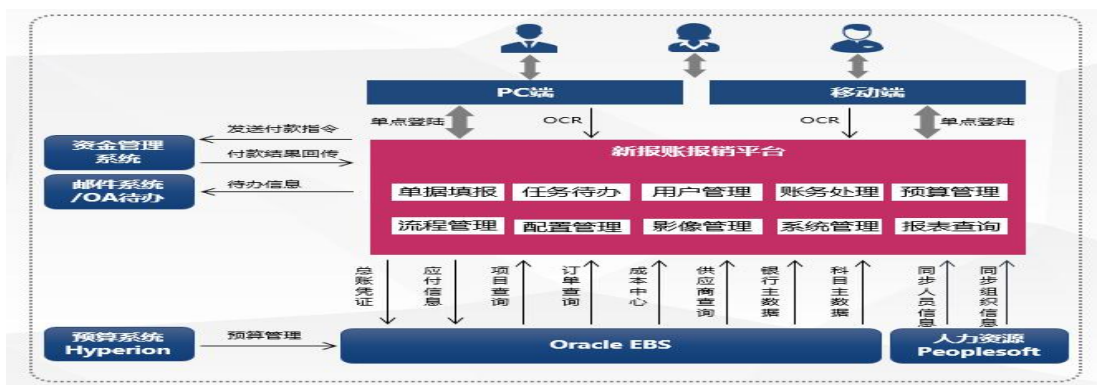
PC端

移动端

单点登陆

OCR

OCR

单点登陆

发送付款指令

资金管理系统

付款结果回传

邮件系统/OA待办

待办信息

新报账报销平台

单据填报

任务待办

用户管理

账务处理

预算管理

流程管理

配置管理

影像管理

系统管理

报表查询

总账凭证

应付信息

项目查询

订单查询

成本中心

供应商查询

银行主数据

科目主数据

同步人员信息

同步组织信息

预算系统 Hyperion

预算管理

Oracle EBS

人力资源 Peoplesoft